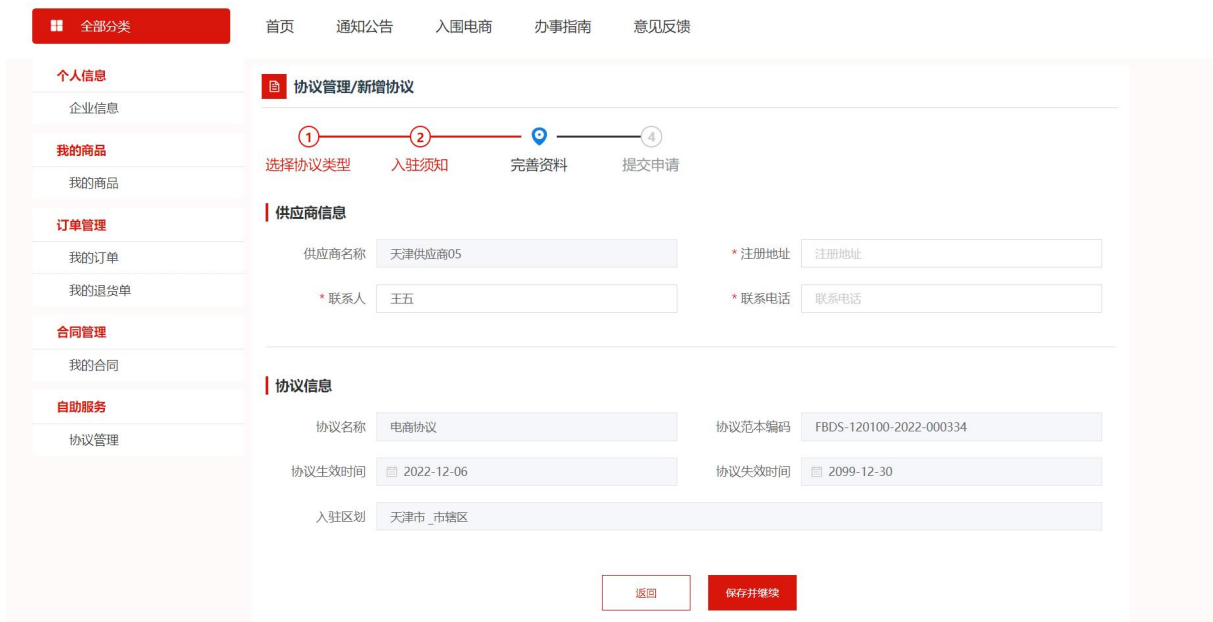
全部分类

首页 通知公告 入围电商 办事指南 意见反馈

个人信息
企业信息
我的商品
我的商品
订单管理
我的订单
我的退货单
合同管理
我的合同
自助服务
协议管理

协议管理/新增协议

1 选择协议类型
2 入驻须知
完善资料
4 提交申请

供应商信息

供应商名称 天津供应商05
* 注册地址 注册地址
* 联系人 王五
* 联系电话 联系电话

协议信息

协议名称 电商协议
协议范本编码 FBDS-120100-2022-000334
协议生效时间 2022-12-06
协议失效时间 2099-12-30
入驻区划 天津市_市辖区

返回
保存并继续